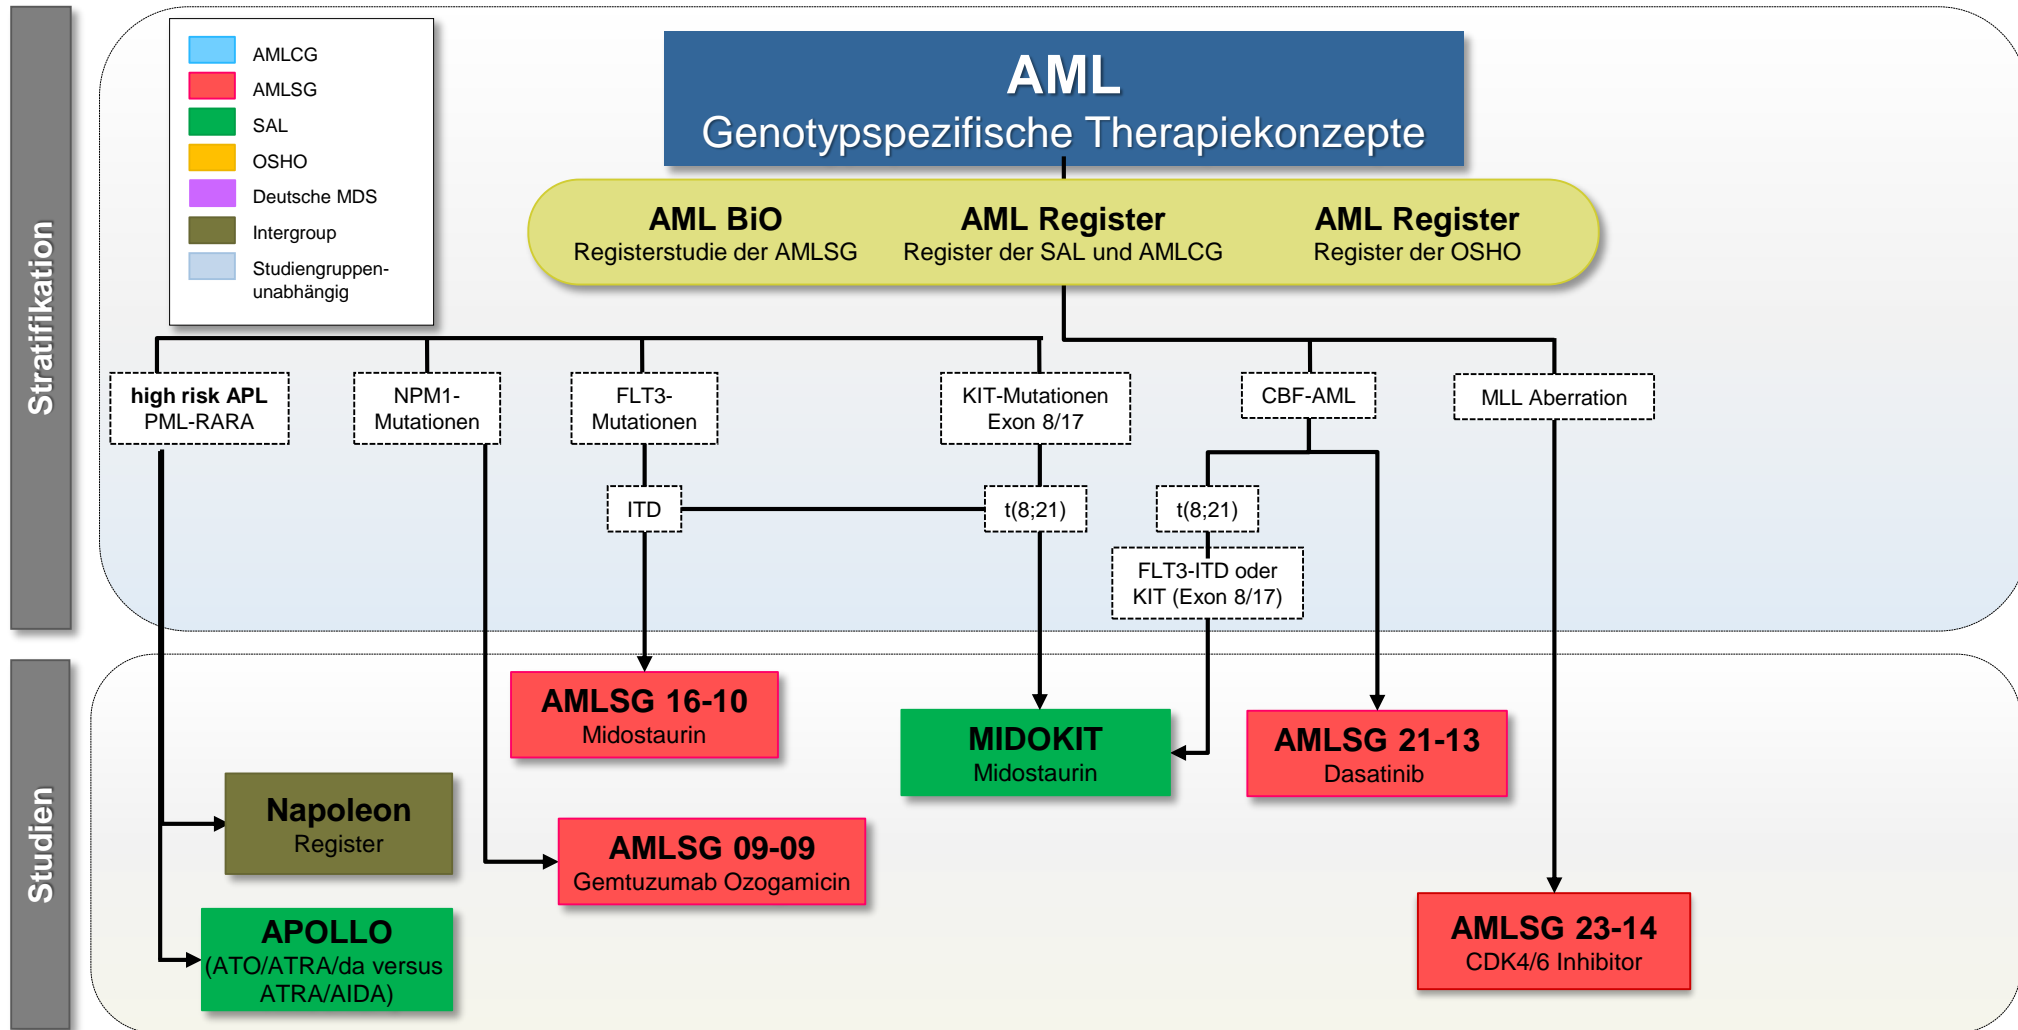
Stratifikation

AMLCG
AMLSG
SAL
OSHO
Deutsche MDS
Intergroup
Studiengruppen-unabhängig

AML
Genotypspezifische Therapiekonzepte

AML BiO
Registerstudie der AMLSG

AML Register
Register der SAL und AMLCG

AML Register
Register der OSHO

high risk APL
PML-RARA

NPM1-Mutationen

FLT3-Mutationen

KIT-Mutationen
Exon 8/17

CBF-AML

MLL Aberration

ITD

t(8;21)

t(8;21)

FLT3-ITD oder KIT (Exon 8/17)

Studien

AMLSG 16-10
Midostaurin

MIDOKIT
Midostaurin

AMLSG 21-13
Dasatinib

Napoleon
Register

AMLSG 09-09
Gemtuzumab Ozogamicin

APOLLO
(ATO/ATRA/da versus ATRA/AIDA)

AMLSG 23-14
CDK4/6 Inhibitor